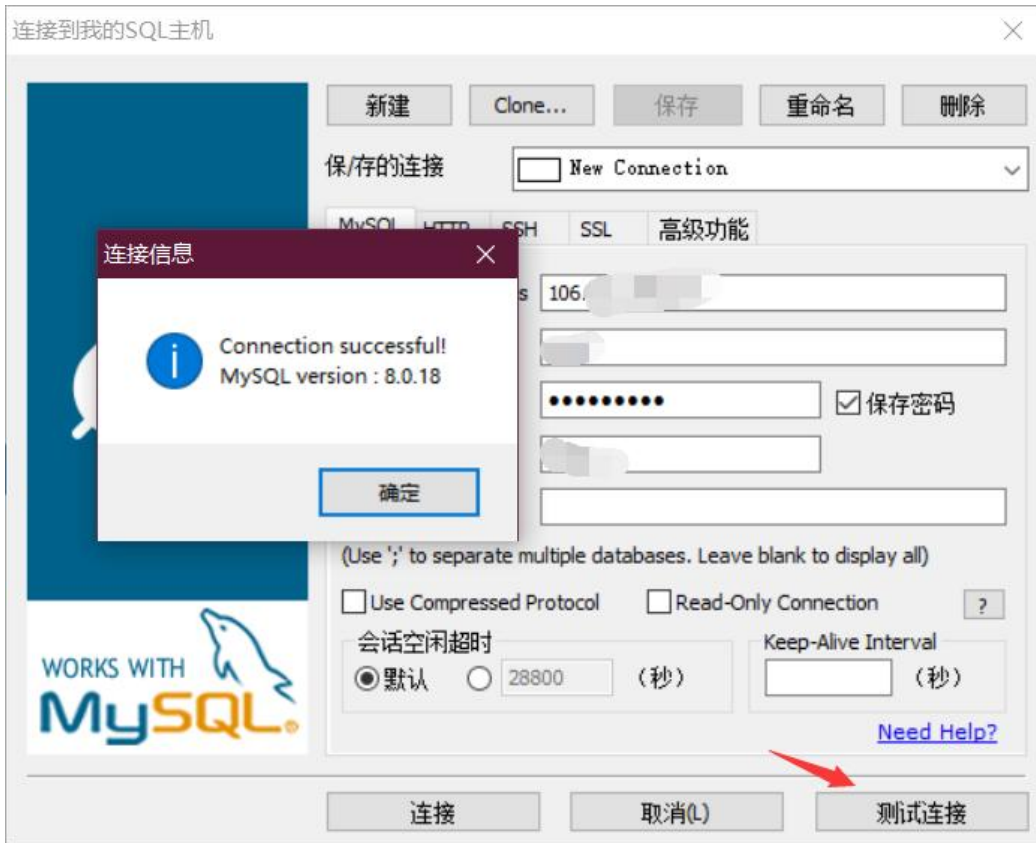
连接到我的SQL主机

新建 Clone... 保存 重命名 删除

保/存的连接 New Connection

MySQL HTTP SSH SSL 高级功能

连接信息

Connection successful!
MySQL version : 8.0.18

确定

s 106.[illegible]

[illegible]

••••••••••

保存密码

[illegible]

(Use ';' to separate multiple databases. Leave blank to display all)

Use Compressed Protocol

Read-Only Connection

?

会话空闲超时

默认

28800

(秒)

Keep-Alive Interval

(秒)

WORKS WITH
MySQL

Need Help?

连接

取消(L)

测试连接